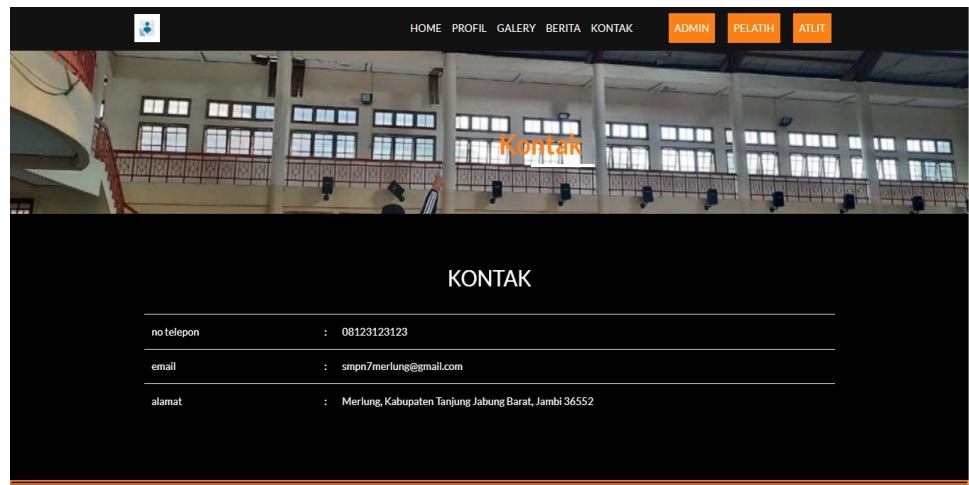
HOME PROFIL GALERY BERITA KONTAK ADMIN PELATIH ATLIT

Kontak

KONTAK

| no telepon | : | 08123123123 |
|---|---|---|
| email | : | smpn7merlung@gmail.com |
| alamat | : | Merlung, Kabupaten Tanjung Jabung Barat, Jambi 36552 |